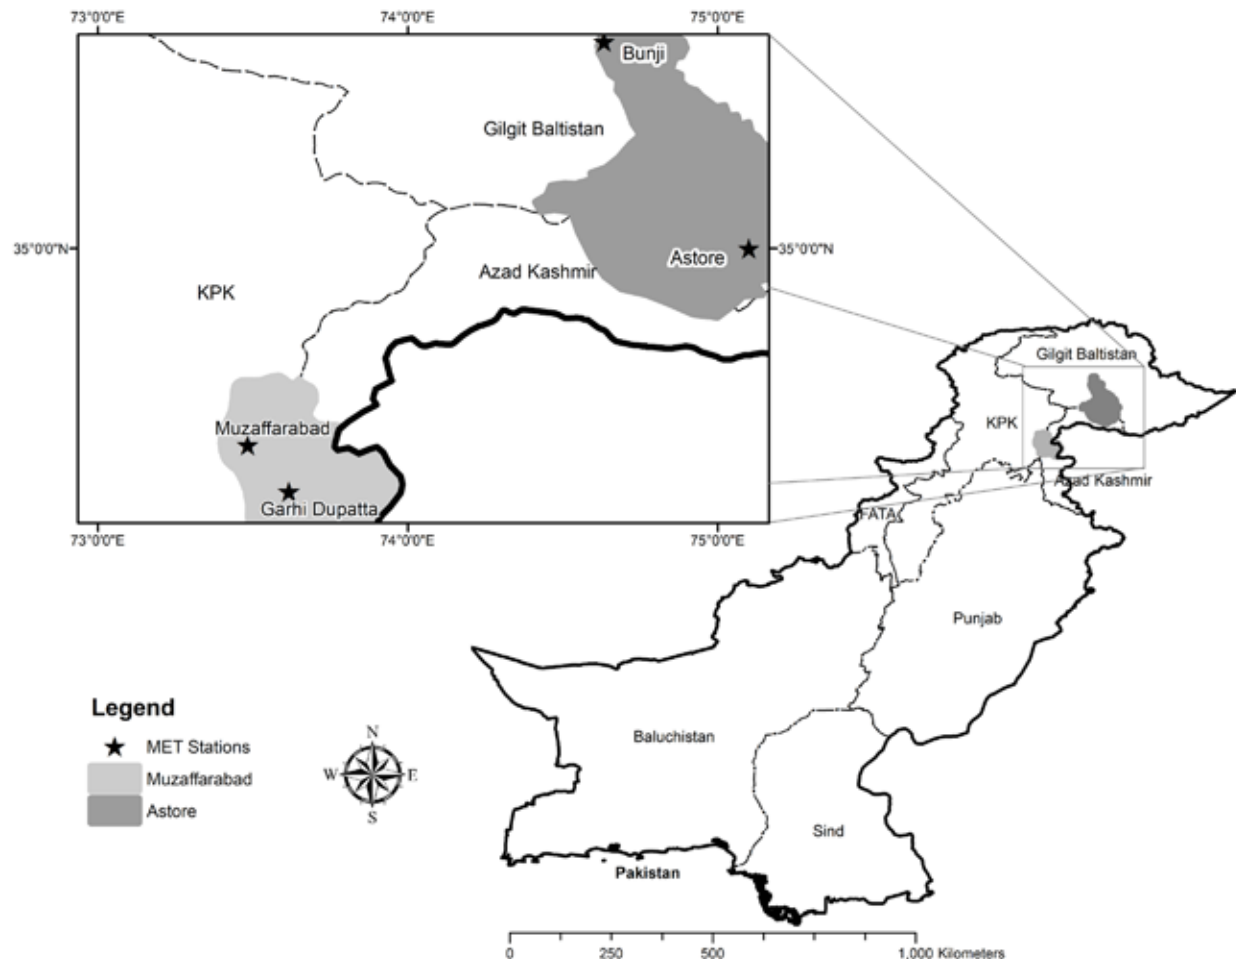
73°0'0"E
74°0'0"E
75°0'0"E

Bunji
Gilgit Baltistan
35°0'0"N
35°0'0"N
Astore
Azad Kashmir
KPK
Muzaffarabad
Garhi Dupatta

73°0'0"E
74°0'0"E
75°0'0"E

Gilgit Baltistan
KPK
Azad Kashmir
FATA
Punjab
Baluchistan
Sind
Pakistan

Legend
MET Stations
Muzaffarabad
Astore

N
W
E
S

0 250 500 1,000 Kilometers